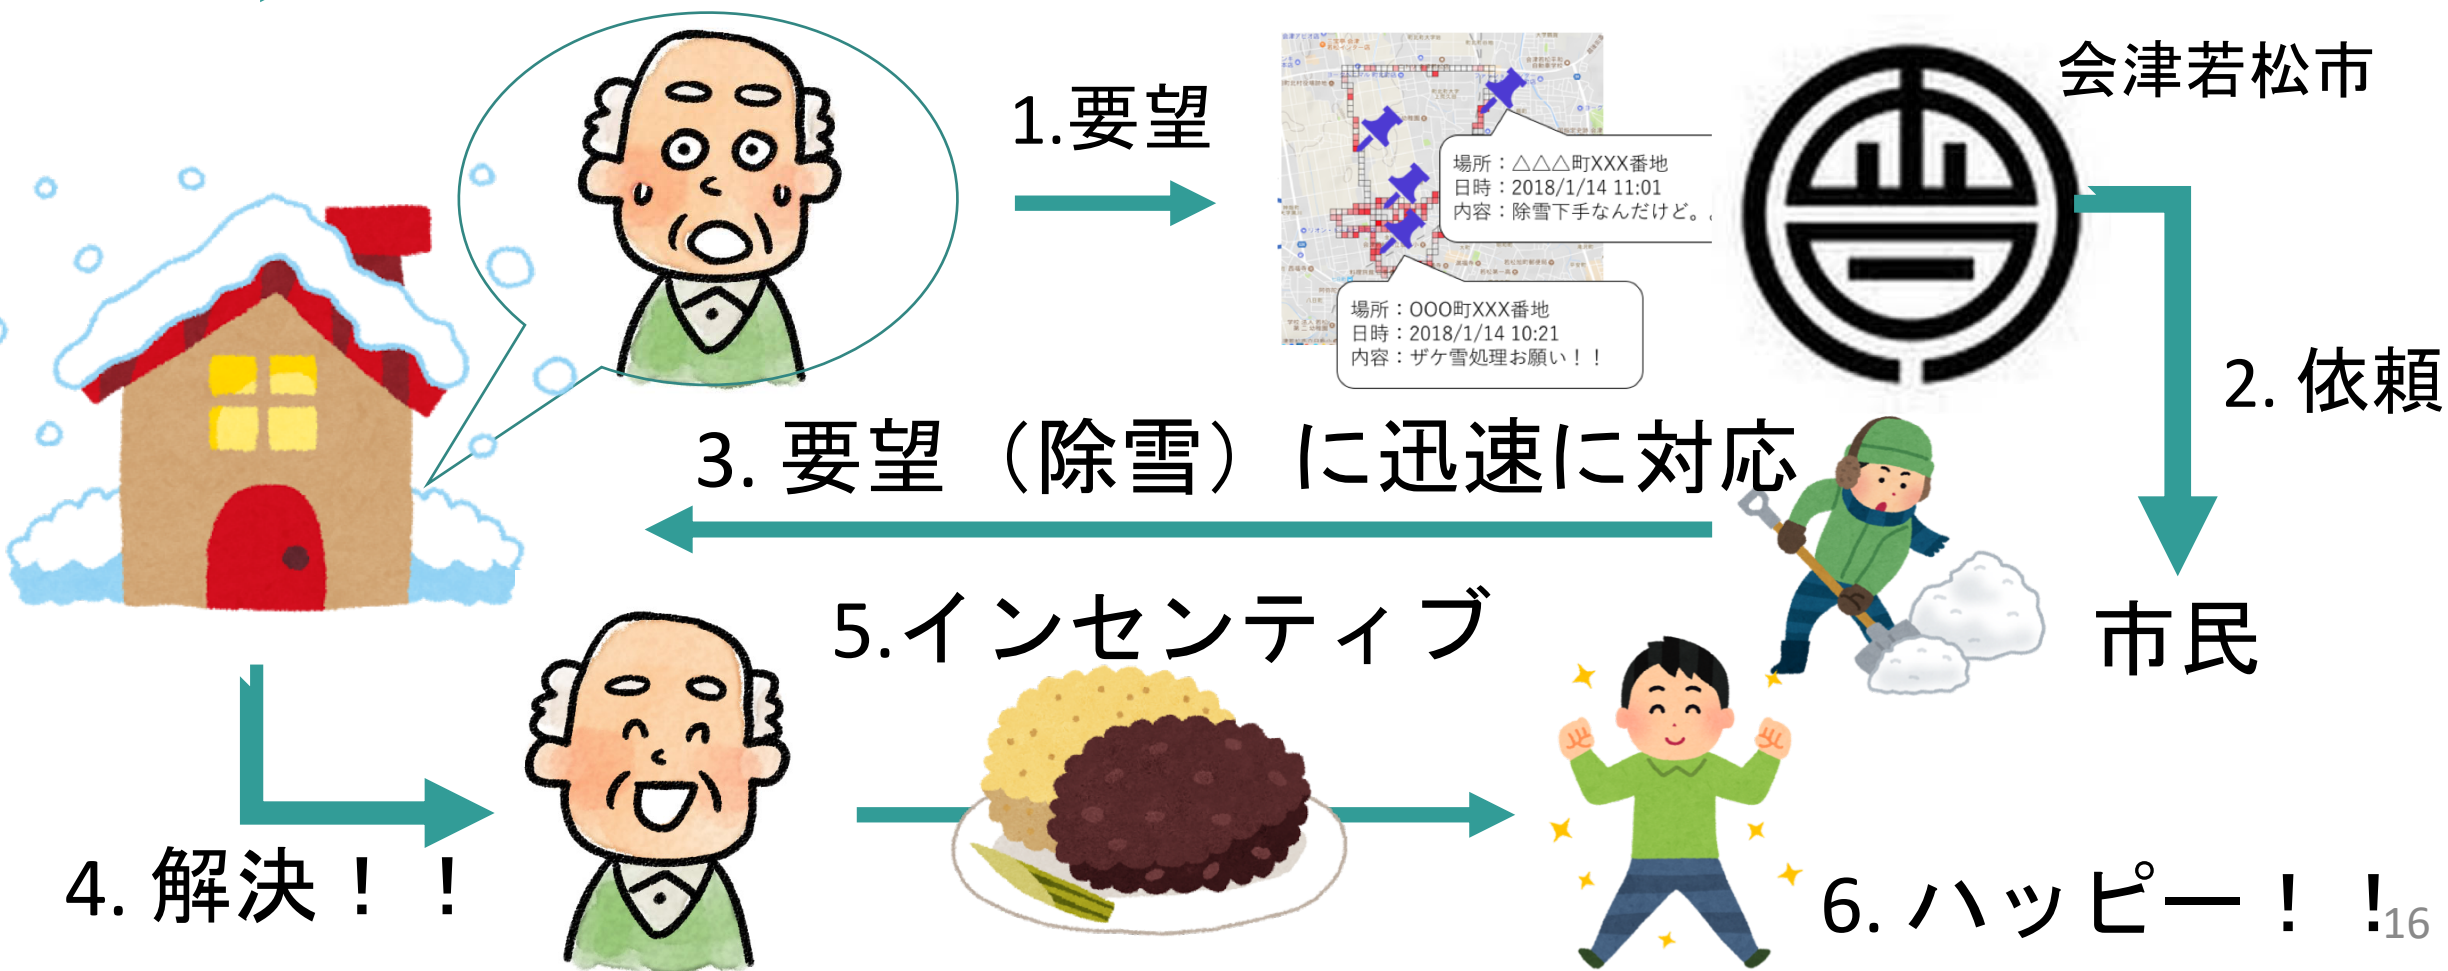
1.要望

場所：△△△町XXX番地
日時：2018/1/14 11:01
内容：除雪下手なんだけど。

場所：OOO町XXX番地
日時：2018/1/14 10:21
内容：ザケ雪処理お願い！！

会津若松市

2. 依頼

3. 要望（除雪）に迅速に対応

市民

5.インセンティブ

4. 解決！！

6. ハッピー！！

16